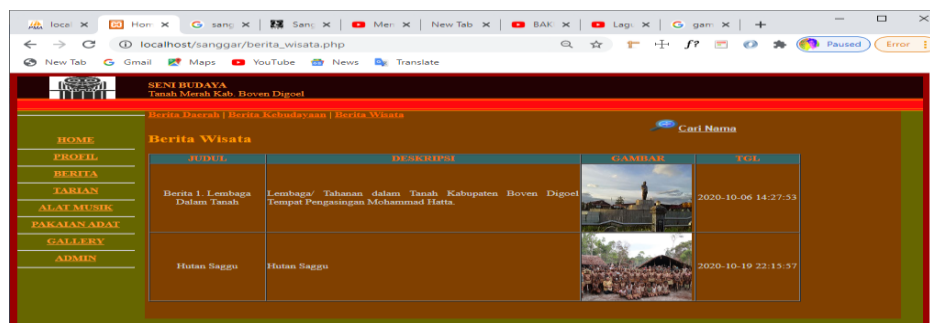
local ✕ | Hon ✕ | sang ✕ | Sang ✕ | Men ✕ | New Tab ✕ | BAK ✕ | Lag ✕ | gam ✕ | +

localhost/sanggar/berita_wisata.php

Paused | Error

New Tab | Gmail | Maps | YouTube | News | Translate

SENI BUDAYA
Tanah Merah Kab. Boven Digoel

Berita Daerah | Berita Kebudayaan | Berita Wisata

Cari Nama

Berita Wisata

HOME
PROFIL
BERITA
TARIAN
ALAT MUSIK
PAKAIAN ADAT
GALLERY
ADMIN

| JUDUL | DESKRIPSI | GAMBAR | TGL |
|---|---|---|---|
| Berita 1. Lembaga Dalam Tanah | Lembaga/ Tahanan dalam Tanah Kabupaten Boven Digoel Tempat Pengasingan Mohammad Hatta. | | 2020-10-06 14:27:53 |
| Hutan Saggu | Hutan Saggu | | 2020-10-19 22:15:57 |